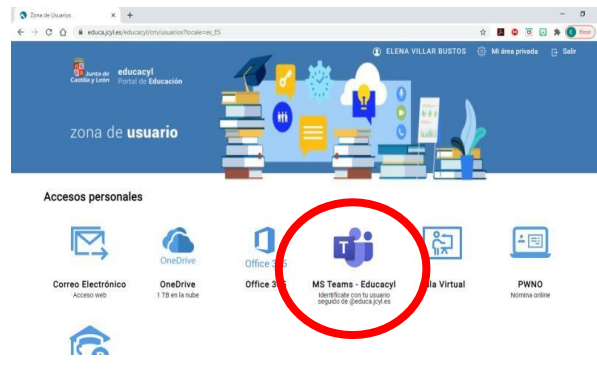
Zona de Usuarios × +

educa.jcyl.es/educacyl/cm/usuarios?locale=es_ES

ELENA VILLAR BUSTOS Mi área privada Salir

Junta de Castilla y León educacyl Portal de Educación

zona de usuario

Accesos personales

Correo Electrónico
Acceso web

OneDrive
OneDrive
1 TB en la nube

Office 3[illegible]
Office 3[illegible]

MS Teams - Educacyl
Identifícate con tu usuario seguido de @educa.jcyl.es

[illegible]ula Virtual

PWNO
Nómina online